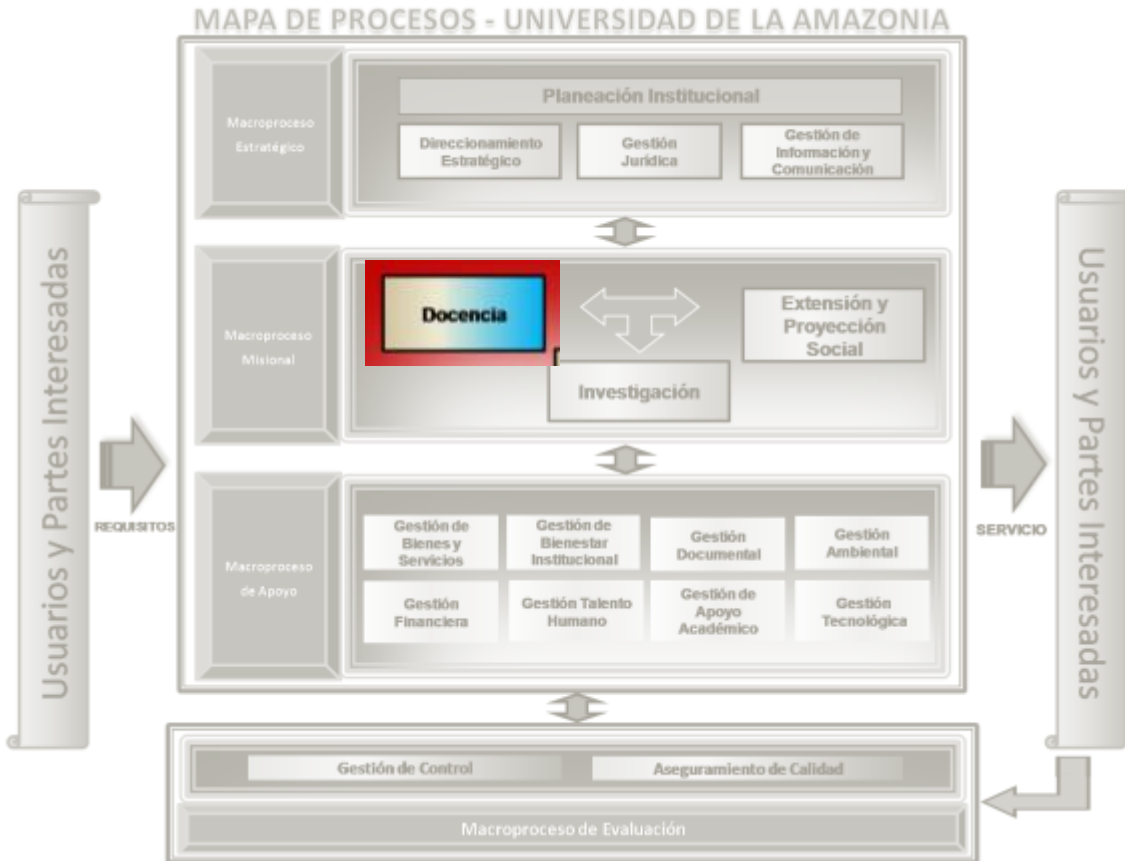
MAPA DE PROCESOS - UNIVERSIDAD DE LA AMAZONIA

Usuarios y Partes Interesadas

REQUISITOS

Macroproceso Estratégico

Planeación Institucional

Direccionamiento Estratégico

Gestión Jurídica

Gestión de Información y Comunicación

Macroproceso Misional

Docencia

Extensión y Proyección Social

Investigación

Macroproceso de Apoyo

Gestión de Bienes y Servicios

Gestión de Bienestar Institucional

Gestión Documental

Gestión Ambiental

Gestión Financiera

Gestión Talento Humano

Gestión de Apoyo Académico

Gestión Tecnológica

SERVICIO

Usuarios y Partes Interesadas

Gestión de Control

Aseguramiento de Calidad

Macroproceso de Evaluación